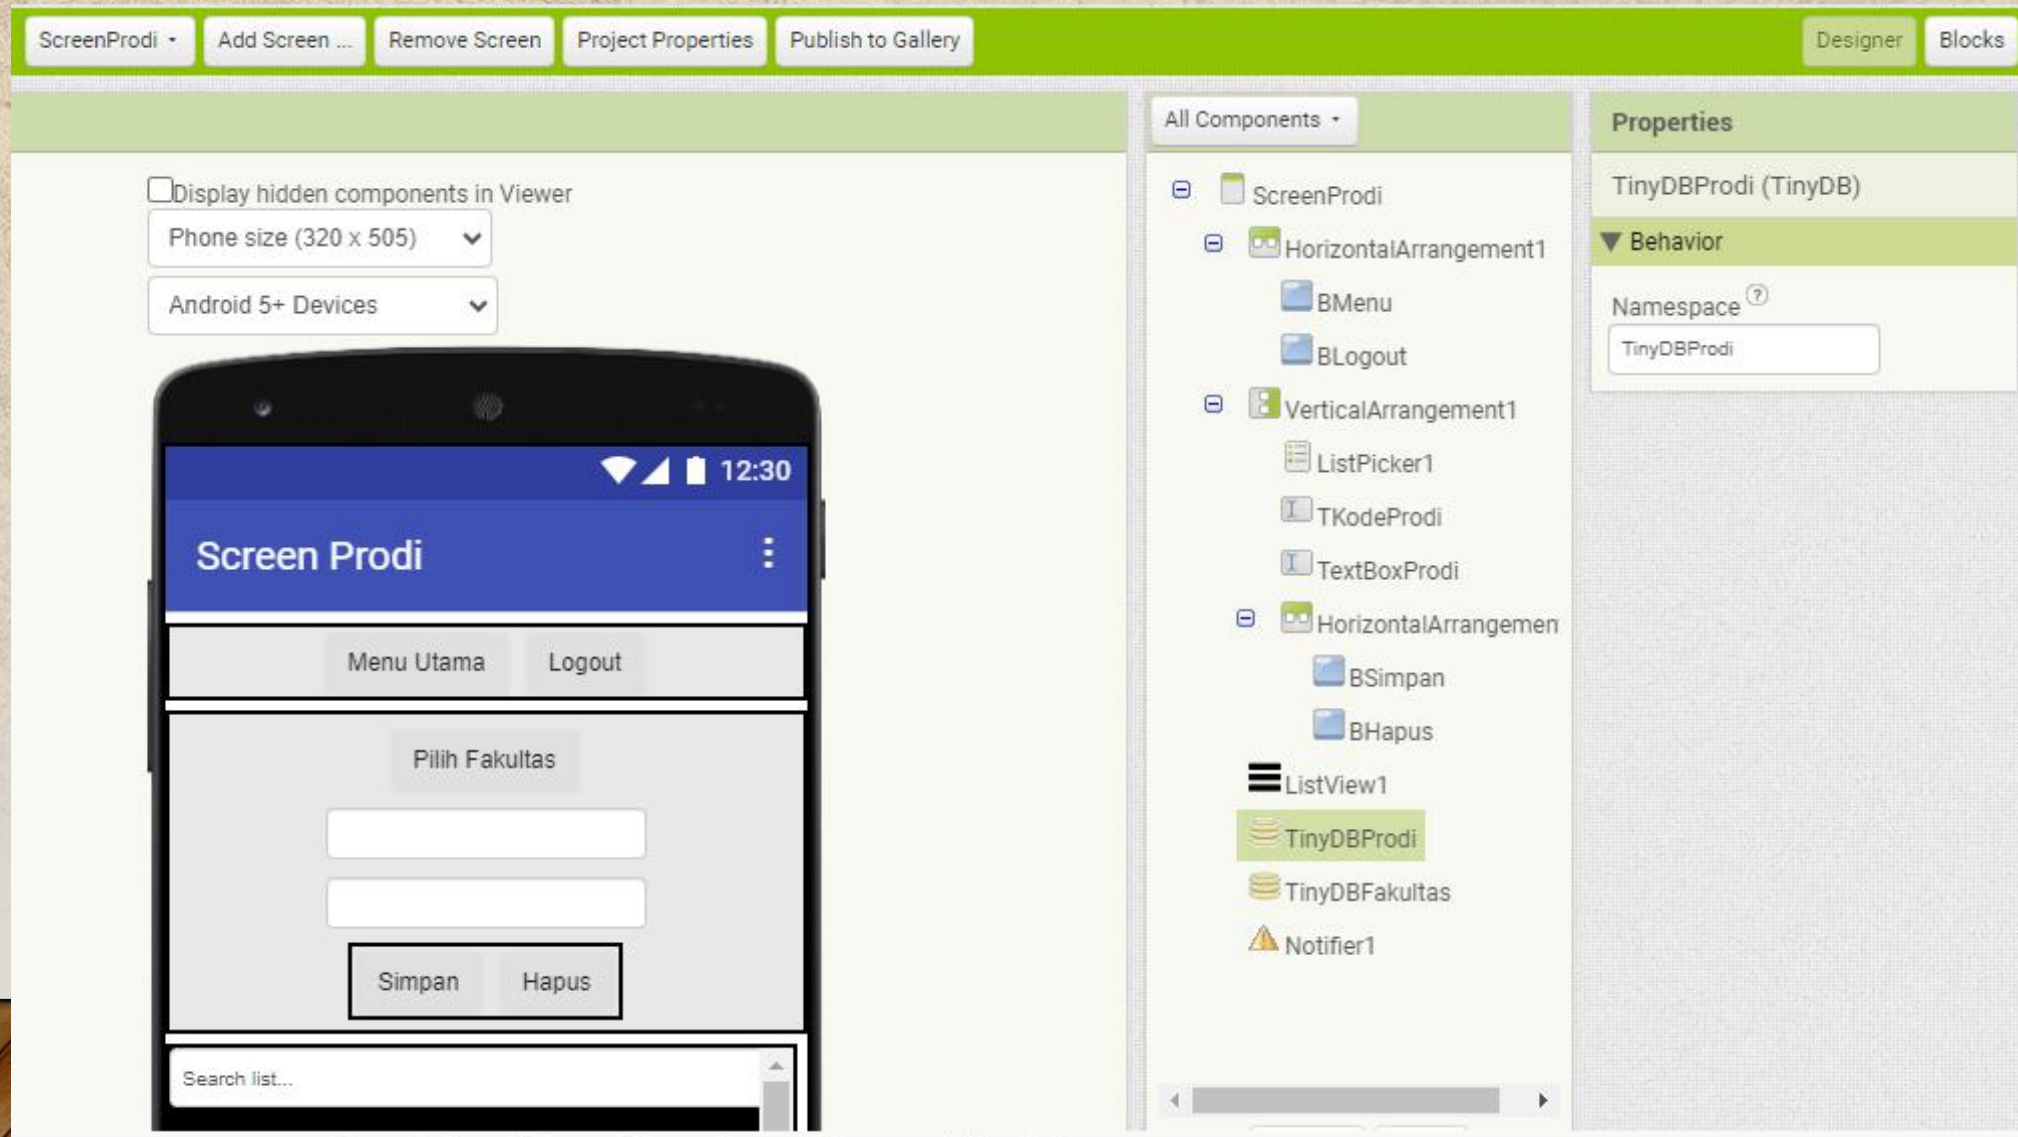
ScreenProdi
Add Screen ...
Remove Screen
Project Properties
Publish to Gallery
Designer
Blocks

Display hidden components in Viewer
Phone size (320 x 505)
Android 5+ Devices

12:30
Screen Prodi
Menu Utama
Logout
Pilih Fakultas
Simpan
Hapus
Search list...

All Components
ScreenProdi
HorizontalArrangement1
BMenu
BLogout
VerticalArrangement1
ListPicker1
TKodeProdi
TextBoxProdi
HorizontalArrangemen
BSimpan
BHapus
ListView1
TinyDBProdi
TinyDBFakultas
Notifier1

Properties
TinyDBProdi (TinyDB)
Behavior
Namespace
TinyDBProdi